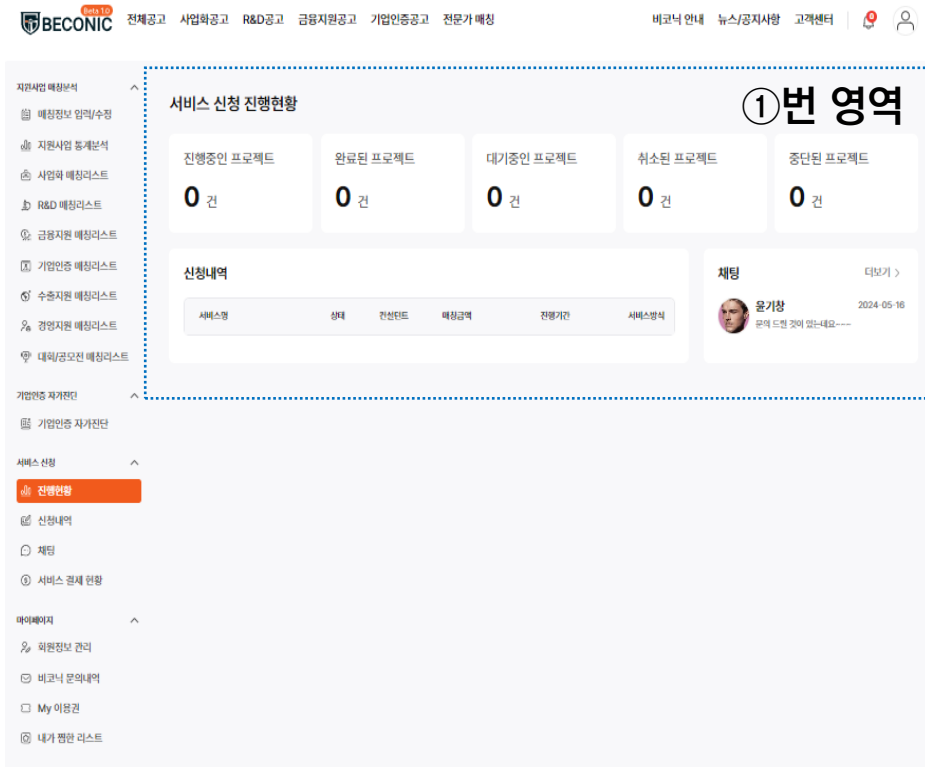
BECONIC Beta 1.0 전체공고 사업화공고 R&D공고 금융지원공고 기업인증공고 전문가 매칭

비코닉 안내 뉴스/공지사항 고객센터 0

지원사업 매칭분석
매칭정보 입력/수정
지원사업 통계분석
사업화 매칭리스트
R&D 매칭리스트
금융지원 매칭리스트
기업인증 매칭리스트
수출지원 매칭리스트
경영지원 매칭리스트
대회/공모전 매칭리스트

기업인증 자가진단
기업인증 자가진단

서비스 신청
진행현황
신청내역
채팅
서비스 결제 현황

마이페이지
회원정보 관리
비코닉 문의내역
My 이용권
내가 찜한 리스트

서비스 신청 진행현황

①번 영역

진행중인 프로젝트
0 건

완료된 프로젝트
0 건

대기중인 프로젝트
0 건

취소된 프로젝트
0 건

중단된 프로젝트
0 건

신청내역

| 서비스명 | 상태 | 컨설턴트 | 매칭금액 | 진행기간 | 서비스방식 |
|---|---|---|---|---|---|

채팅 더보기 >

윤기창 2024-05-16
문의 드릴 것이 있는데요---